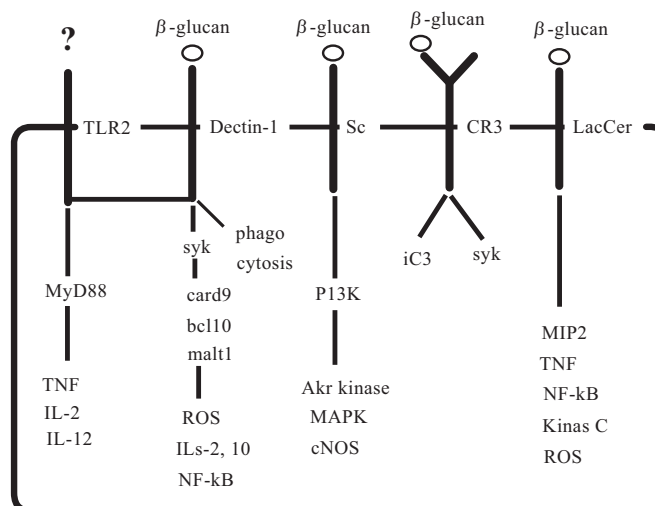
?

$\beta$-glucan

$\beta$-glucan

$\beta$-glucan

$\beta$-glucan

TLR2

Dectin-1

Sc

CR3

LacCer

syk

phago cytosis

iC3

syk

MyD88

card9

bcl10

malt1

P13K

MIP2

TNF

NF-kB

Kinas C

ROS

TNF

IL-2

IL-12

ROS

ILs-2, 10

NF-kB

Akr kinase

MAPK

cNOS